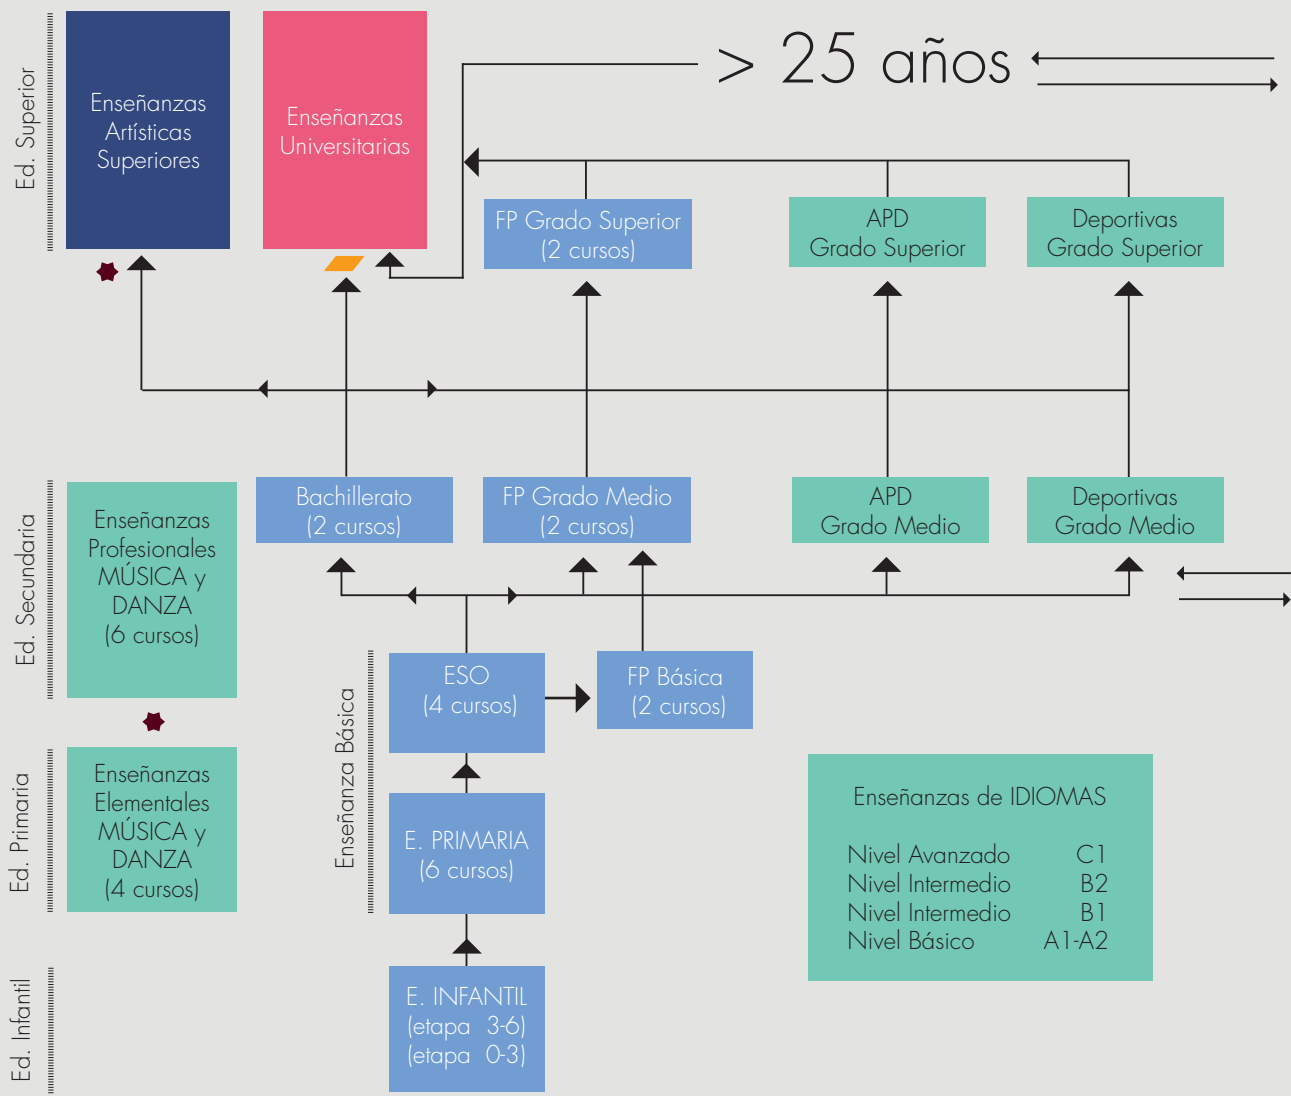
Ed. Superior

Enseñanzas Artísticas Superiores

Enseñanzas Universitarias

> 25 años

FP Grado Superior (2 cursos)

APD Grado Superior

Deportivas Grado Superior

Ed. Secundaria

Enseñanzas Profesionales MÚSICA y DANZA (6 cursos)

Bachillerato (2 cursos)

FP Grado Medio (2 cursos)

APD Grado Medio

Deportivas Grado Medio

Enseñanza Básica

ESO (4 cursos)

FP Básica (2 cursos)

Ed. Primaria

Enseñanzas Elementales MÚSICA y DANZA (4 cursos)

E. PRIMARIA (6 cursos)

Enseñanzas de IDIOMAS

| | |
|---|---|
| Nivel Avanzado | C1 |
| Nivel Intermedio | B2 |
| Nivel Intermedio | B1 |
| Nivel Básico | A1-A2 |

Ed. Infantil

E. INFANTIL (etapa 3-6) (etapa 0-3)